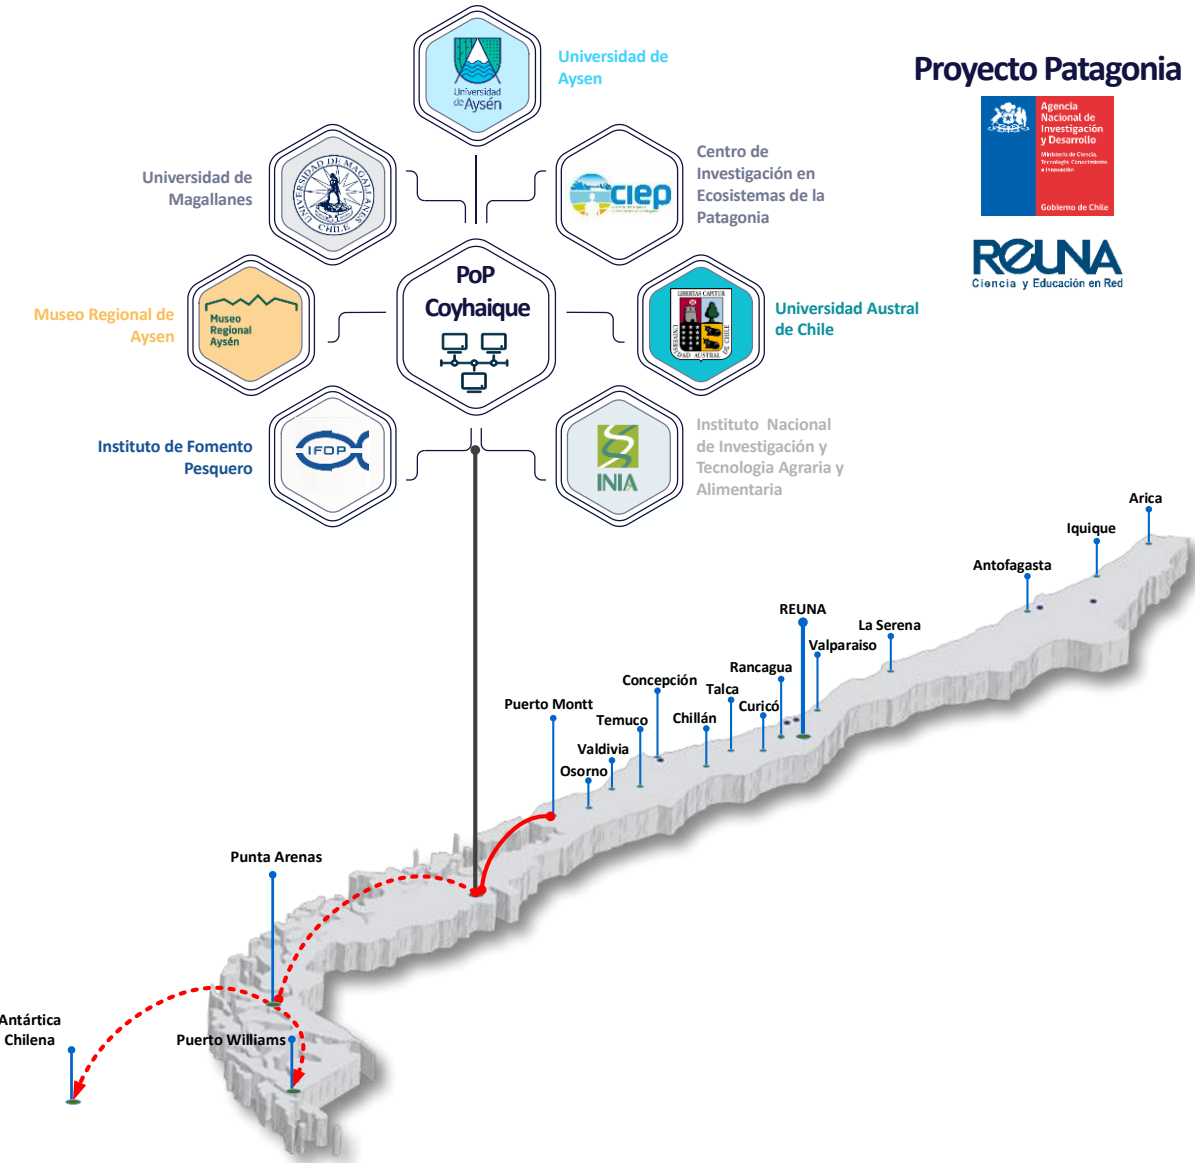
Proyecto Patagonia

Agencia Nacional de Investigación y Desarrollo
Ministerio de Ciencia, Tecnología, Conocimiento e Innovación
Gobierno de Chile

REUNA
Ciencia y Educación en Red

Universidad de Aysen
Universidad de Aysén

Universidad de Magallanes
UNIVERSIDAD DE MAGALLANES CHILE

Centro de Investigación en Ecosistemas de la Patagonia
ciep

PoP Coyhaique

Museo Regional de Aysen
Museo Regional Aysén

Universidad Austral de Chile
LIBERTAS CAPITUR
UNIVERSIDAD AUSTRAL DE CHILE

Instituto de Fomento Pesquero
IFOP

Instituto Nacional de Investigación y Tecnologia Agraria y Alimentaria
INIA

Arica
Iquique
Antofagasta
REUNA
La Serena
Valparaiso
Rancagua
Concepción
Talca
Curicó
Puerto Montt
Chillán
Temuco
Valdivia
Osorno
Punta Arenas
Antártica Chilena
Puerto Williams